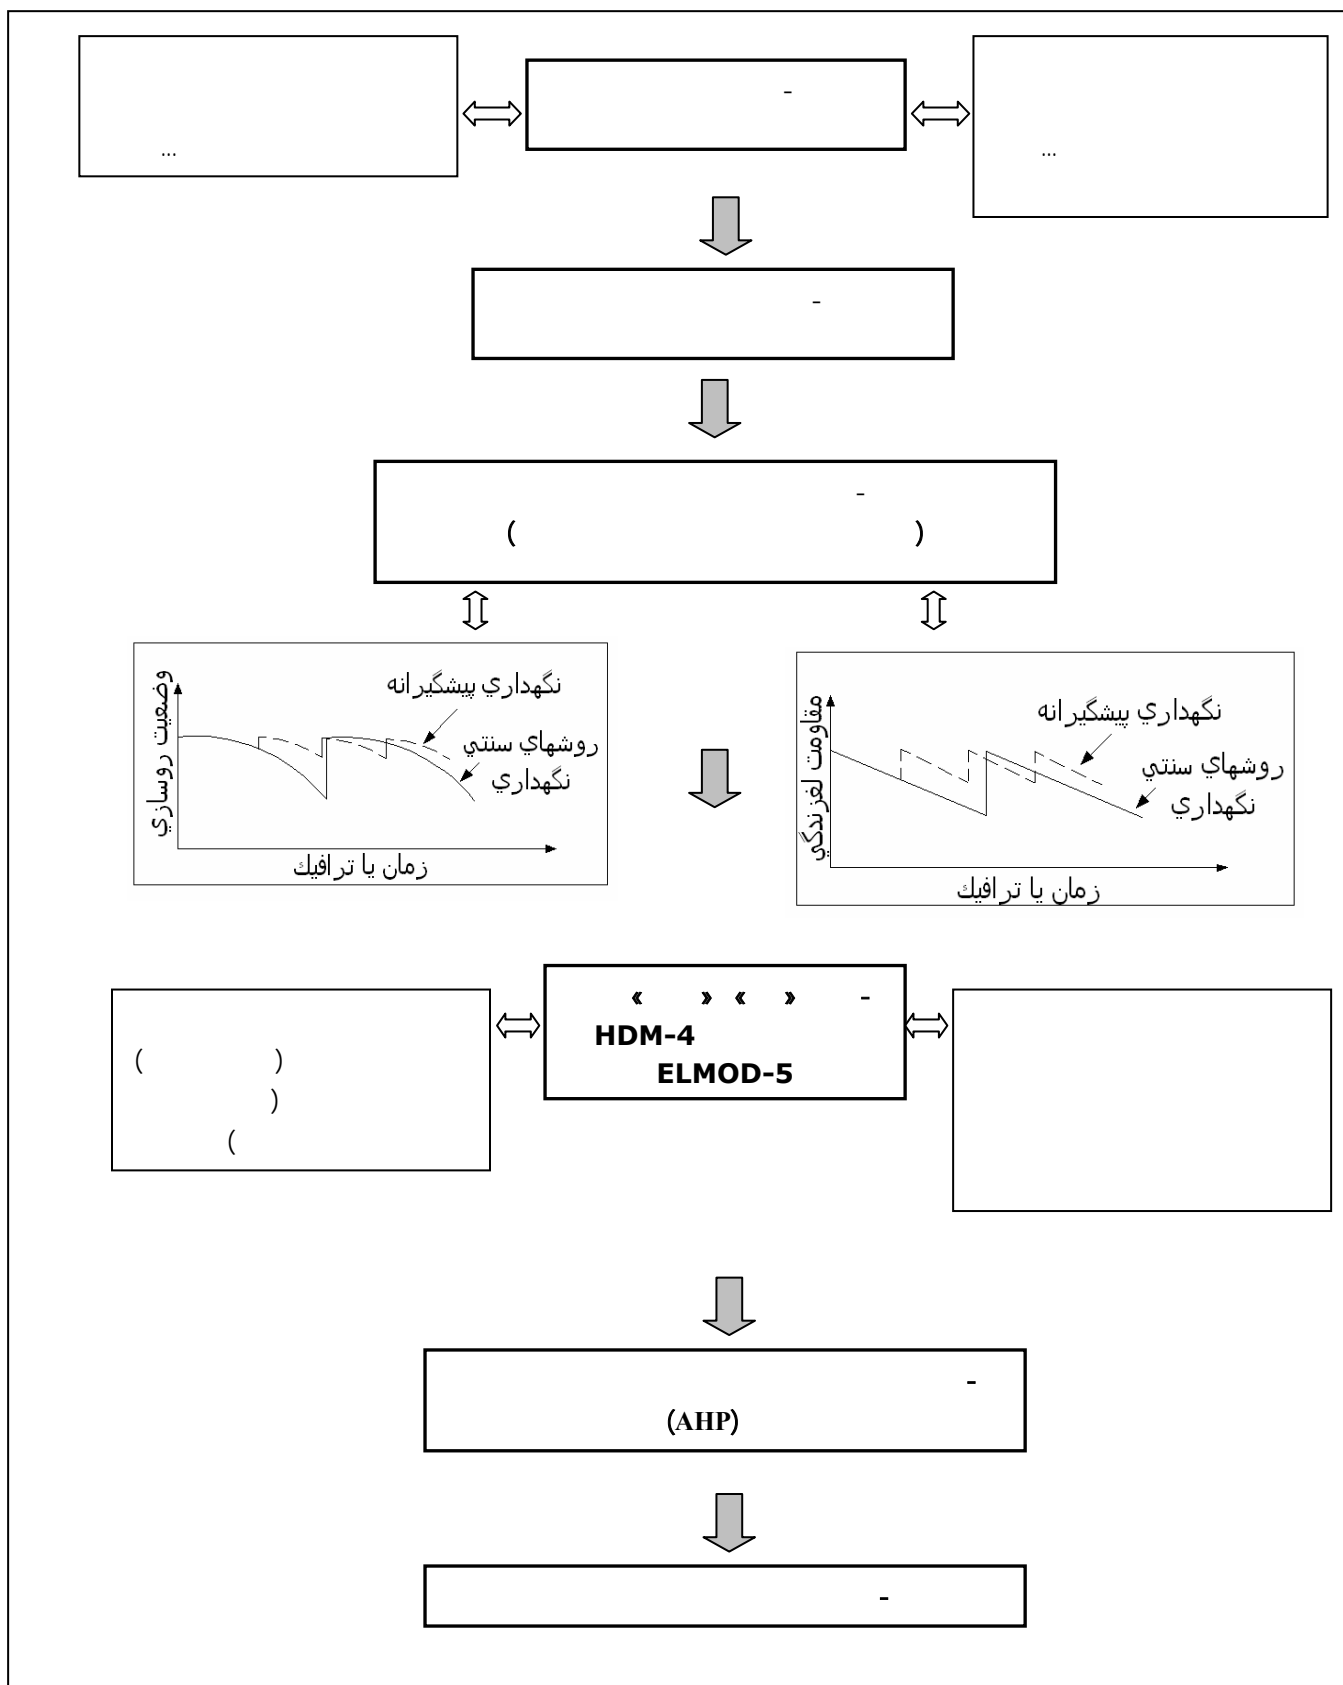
...

-

...

-

-
( )

وضعيت روسازي
نگهداري پيشگيرانه
روشهاي سنتي نگهداري
زمان يا ترافيك

مقاومت لغزندگي
نگهداري پيشگيرانه
روشهاي سنتي نگهداري
زمان يا ترافيك

« » « » -
HDM-4
ELMOD-5

( )
)
(

-
(AHP)

-